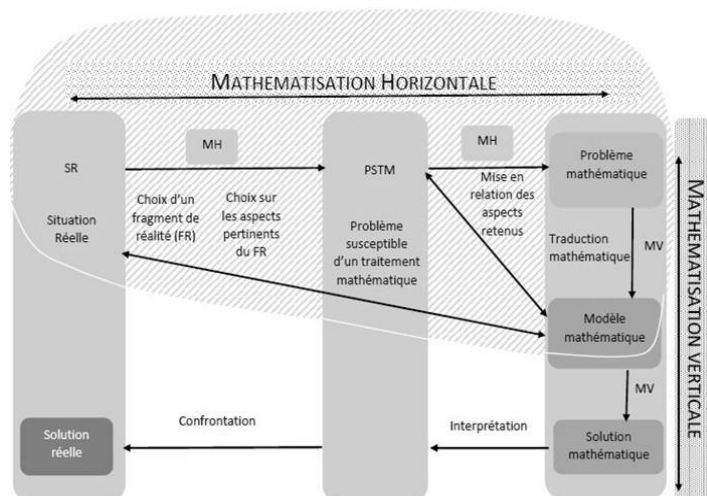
MATHEMATISATION HORIZONTALE

SR

Situation Réelle

MH

Choix d'un fragment de réalité (FR)

Choix sur les aspects pertinents du FR

PSTM

Problème susceptible d'un traitement mathématique

MH

Mise en relation des aspects retenus

Problème mathématique

Traduction mathématique

MV

Modèle mathématique

MV

Solution mathématique

Interprétation

Confrontation

Solution réelle

MATHEMATISATION VERTICALE